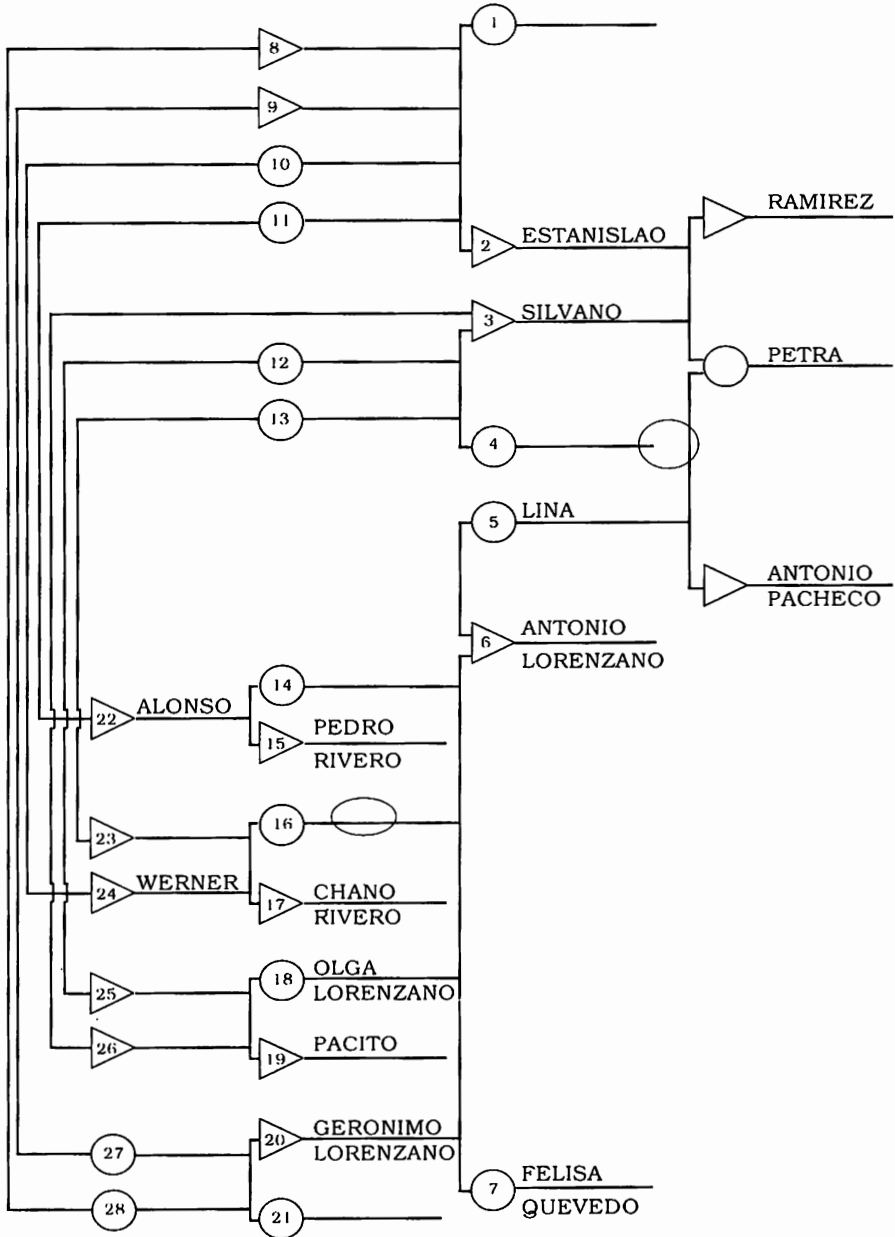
8
9
10
11
1
2 ESTANISLAO
RAMIREZ
3 SILVANO
12
PETRA
13
4
5 LINA
ANTONIO PACHECO
6 ANTONIO LORENZANO
22 ALONSO
14
15 PEDRO RIVERO
23
16
24 WERNER
17 CHANO RIVERO
25
18 OLGA LORENZANO
26
19 PACITO
27
20 GERONIMO LORENZANO
7 FELISA QUEVEDO
28
21